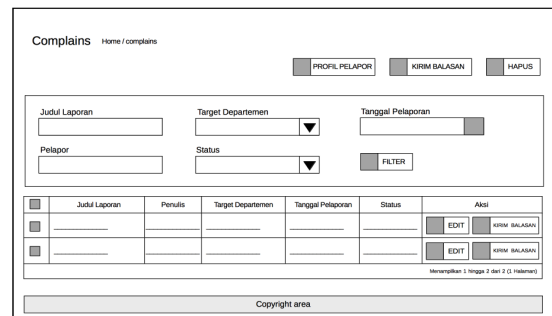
Complains Home / complains

PROFIL PELAPOR KIRIM BALASAN HAPUS

Judul Laporan

Target Departemen

Tanggal Pelaporan

Pelapor

Status

FILTER

| | Judul Laporan | Penulis | Target Departemen | Tanggal Pelaporan | Status | Aksi |
|---|---|---|---|---|---|---|
| | | | | | | EDIT KIRIM BALASAN |
| | | | | | | EDIT KIRIM BALASAN |

Menampilkan 1 hingga 2 dari 2 (1 Halaman)

Copyright area